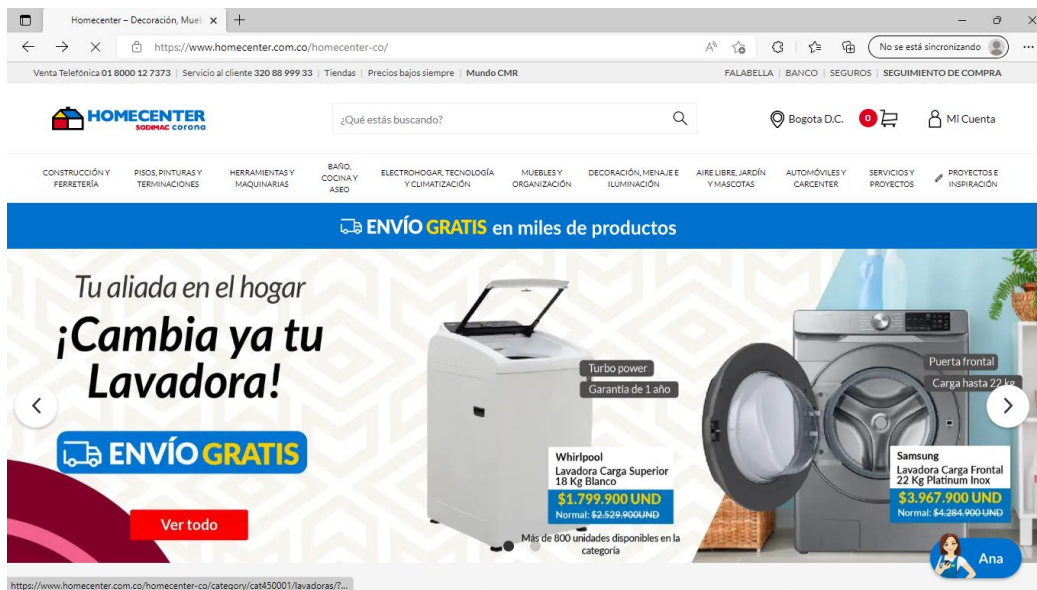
Homecenter – Decoración, Mueb ×
+
https://www.homecenter.com.co/homecenter-co/
No se está sincronizando

Venta Telefónica 01 8000 12 7373 | Servicio al cliente 320 88 999 33 | Tiendas | Precios bajos siempre | Mundo CMR
FALABELLA | BANCO | SEGUROS | SEGUIMIENTO DE COMPRA

HOMECENTER SODIMAC corona
¿Qué estás buscando?
Bogota D.C.
0
Mi Cuenta

CONSTRUCCIÓN Y FERRETERÍA
PISOS, PINTURAS Y TERMINACIONES
HERRAMIENTAS Y MAQUINARIAS
BAÑO, COCINA Y ASEO
ELECTROHOGAR, TECNOLOGÍA Y CLIMATIZACIÓN
MUEBLES Y ORGANIZACIÓN
DECORACIÓN, MENAJE E ILUMINACIÓN
AIRE LIBRE, JARDÍN Y MASCOTAS
AUTOMÓVILES Y CARCENTER
SERVICIOS Y PROYECTOS
PROYECTOS E INSPIRACIÓN

ENVÍO GRATIS en miles de productos

Tu aliada en el hogar
¡Cambia ya tu Lavadora!
ENVÍO GRATIS
Ver todo

Turbo power
Garantía de 1 año
Whirlpool
Lavadora Carga Superior 18 Kg Blanco
$1.799.900 UND
Normal: $2.529.900UND

Puerta frontal
Carga hasta 22 kg
Samsung
Lavadora Carga Frontal 22 Kg Platinum Inox
$3.967.900 UND
Normal: $4.284.900 UND

Más de 800 unidades disponibles en la categoría
Ana

https://www.homecenter.com.co/homecenter-co/category/cat450001/lavadoras/?...